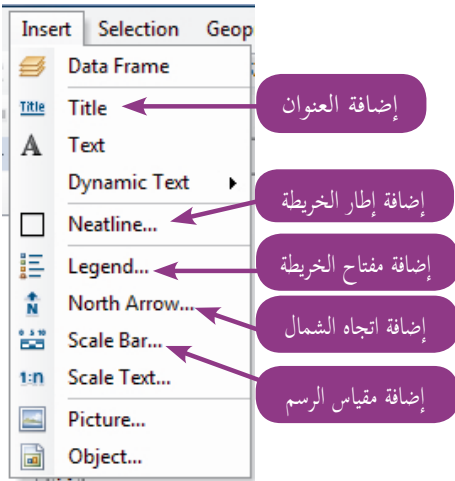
Insert Selection Geop

Data Frame

Title Title

إضافة العنوان

A Text

Dynamic Text

إضافة إطار الخريطة

Neatline...

إضافة مفتاح الخريطة

Legend...

North Arrow...

إضافة اتجاه الشمال

Scale Bar...

إضافة مقياس الرسم

1:n Scale Text...

Picture...

Object...